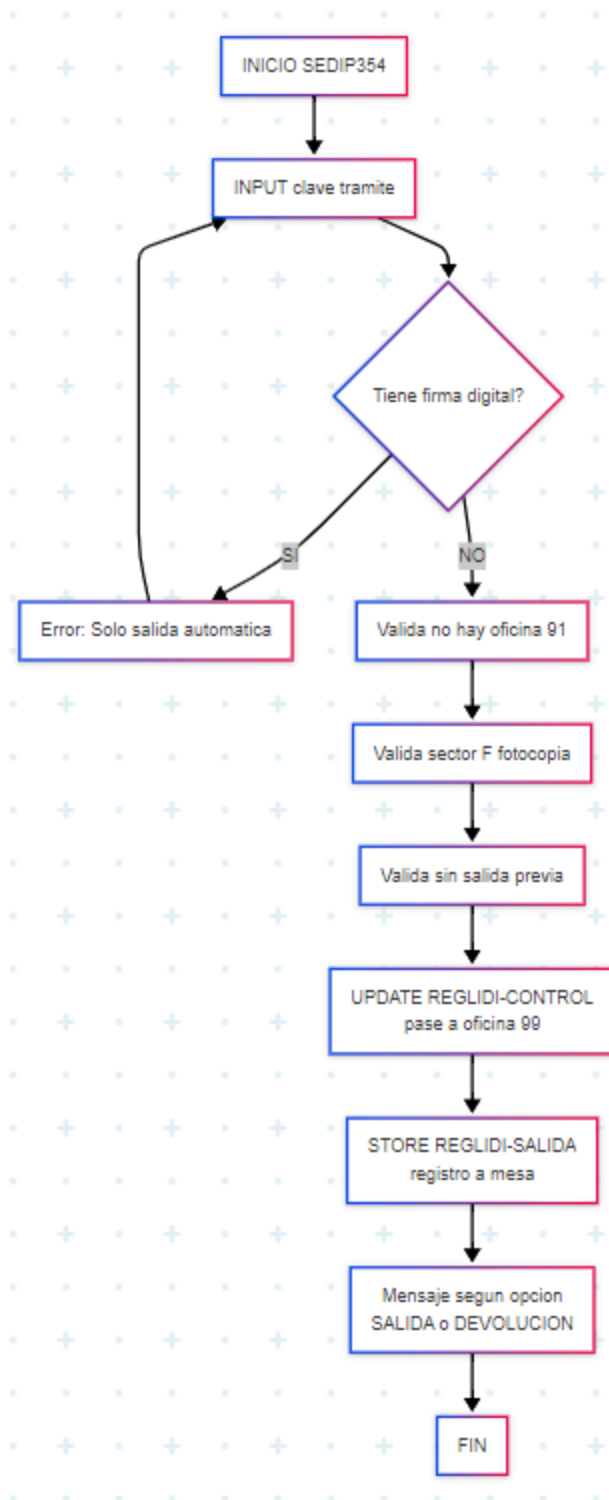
INICIO SEDIP354

INPUT clave tramite

Tiene firma digital?

SI

NO

Error: Solo salida automatica

Valida no hay oficina 91

Valida sector F fotocopia

Valida sin salida previa

UPDATE REGLIDI-CONTROL pase a oficina 99

STORE REGLIDI-SALIDA registro a mesa

Mensaje segun opcion SALIDA o DEVOLUCION

FIN